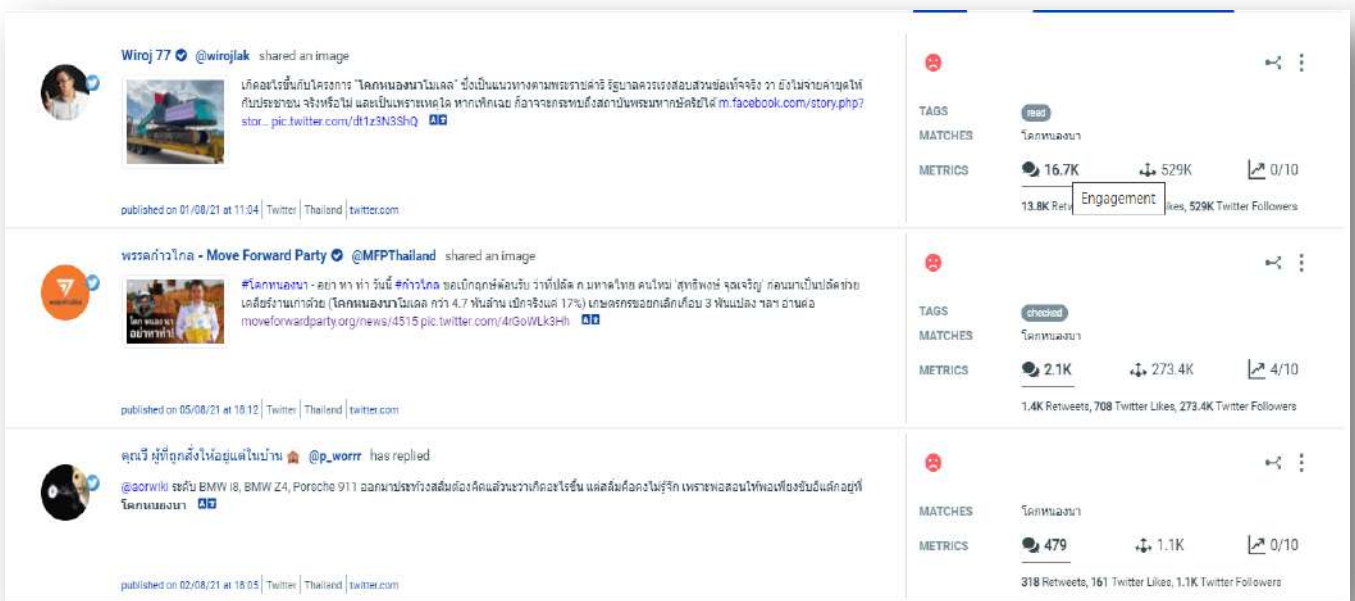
Wiroj 77 @wirojlak shared an image

เกิดอะไรขึ้นกับโครงการ "โคกหนองนาโมเดล" ซึ่งเป็นแนวทางตามพระราชดำริ รัฐบาลควรเร่งตรวจสอบสวนข้อเท็จจริง ว่า ยังไม่จ่ายล่าสุดให้กับประชาชน จริงหรือไม่ และเป็นเพราะเหตุใด หากเพิกเฉย ก็อาจจะกระทบถึงสถาบันพระมหากษัตริย์ได้ m.facebook.com/story.php?stor... pic.twitter.com/dt1z3N3ShQ

published on 01/08/21 at 11:04 | Twitter | Thailand | twitter.com

TAGS read
MATCHES โคกหนองนา
METRICS 16.7K 529K 0/10
Engagement
13.8K Ret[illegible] likes, 529K Twitter Followers

พรรคก้าวไกล - Move Forward Party @MFPThailand shared an image

#โคกหนองนา - อย่า ทา ท่า วันนี้ #ก้าวไกล ขอเบิกฤกษ์ต้อนรับ ว่าที่ปลัด ก.มหาดไทย คนใหม่ 'สุทธิพงษ์ จุลเจริญ' ก่อนมาเป็นปลัดช่วยเคลื่อนงานเก่าด้วย (โคกหนองนาโมเดล กว่า 4.7 พันล้าน เบิกจริงแค่ 17%) เกษตรกรขอยกเลิกเกือบ 3 พันแปลง ฯลฯ อ่านต่อ moveforwardparty.org/news/4515 pic.twitter.com/4rGoWLk3Hh

โคกหนองนา อย่าทาท่า

published on 05/08/21 at 18:12 | Twitter | Thailand | twitter.com

TAGS checked
MATCHES โคกหนองนา
METRICS 2.1K 273.4K 4/10
1.4K Retweets, 708 Twitter Likes, 273.4K Twitter Followers

คุณวี ผู้ที่ถูกสั่งให้อยู่แต่ในบ้าน @p_worrr has replied

@aorwiki ระดับ BMW I8, BMW Z4, Porsche 911 ออกมาประท้วงสลิ่มต้องคิดแล้วนะว่าเกิดอะไรขึ้น แต่สลิ่มคือคงไม่รู้จัก เพราะพอสอนให้พอเพียงขับอีแต๋นอยู่ที่โคกหนองนา

published on 02/08/21 at 18:05 | Twitter | Thailand | twitter.com

MATCHES โคกหนองนา
METRICS 479 1.1K 0/10
318 Retweets, 161 Twitter Likes, 1.1K Twitter Followers